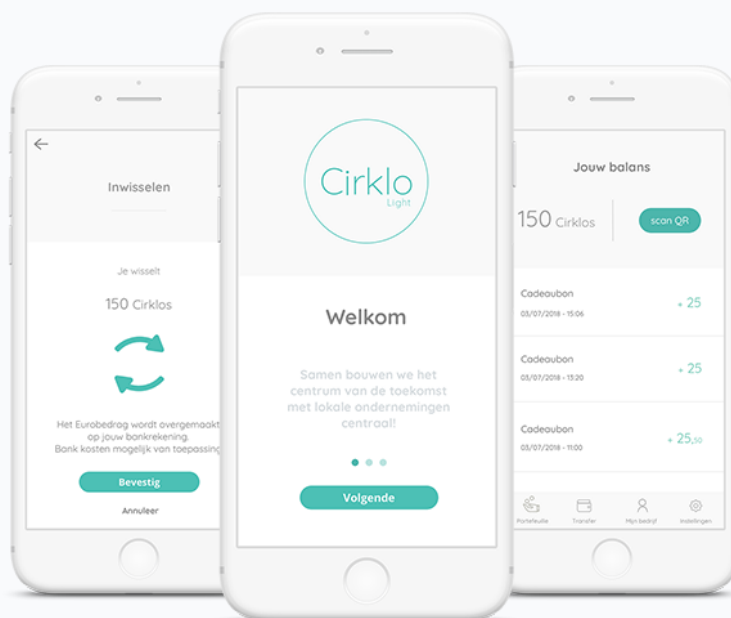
Inwisselen

Je wisselt

150 Cirklos

Het Eurobedrag wordt overgemaakt op jouw bankrekening. Bank kosten mogelijk van toepassing.

Bevestig

Annuleer

Cirklo
Light

Welkom

Samen bouwen we het centrum van de toekomst met lokale ondernemingen centraal!

Volgende

Jouw balans

150 Cirklos

scan QR

Cadeaubon
03/07/2018 - 15:06
+ 25

Cadeaubon
03/07/2018 - 13:20
+ 25

Cadeaubon
03/07/2018 - 11:00
+ 25,50

Portefeuille
Transfer
Mijn bedrijf
Instellingen